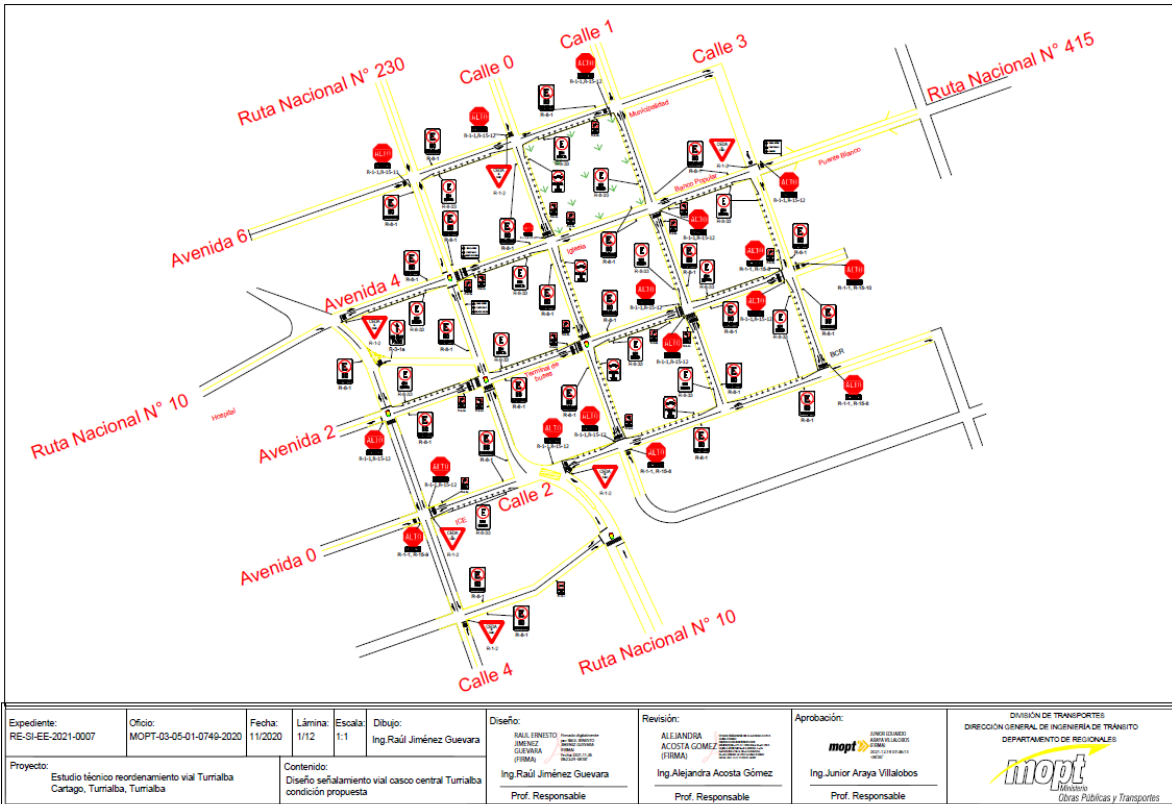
Calle 1
Calle 3
Calle 0
Ruta Nacional N° 415
Ruta Nacional N° 230
Municipalidad
Puente Blanco
Banco Popular
Avenida 6
Iglesia
Avenida 4
Ruta Nacional N° 10
Hospital
Terminal de buses
BCR
Avenida 2
Calle 2
ICE
Avenida 0
Ruta Nacional N° 10
Calle 4

ALTO
R-1-1, R-15-12
R-6-1
R-1-2
R-6-33
R-6-6
R-1-1, R-15-8
R-3-1a

| Expediente: | Oficio: | Fecha: | Lámina: | Escala: | Dibujo: |
|---|---|---|---|---|---|
| RE-SI-EE-2021-0007 | MOPT-03-05-01-0749-2020 | 11/2020 | 1/12 | 1:1 | Ing.Raúl Jiménez Guevara |

Proyecto:
Estudio técnico reordenamiento vial Turrialba
Cartago, Turrialba, Turrialba

Contenido:
Diseño señalamiento vial casco central Turrialba condición propuesta

Diseño:
RAUL ERNESTO JIMENEZ GUEVARA (FIRMA)
Ing.Raúl Jiménez Guevara
Prof. Responsable

Revisión:
ALEJANDRA ACOSTA GOMEZ (FIRMA)
Ing.Alejandra Acosta Gómez
Prof. Responsable

Aprobación:
mopt
JUNIOR EDUARDO ARAYA VILLALOBOS (FIRMA)
Ing.Junior Araya Villalobos
Prof. Responsable

DIVISIÓN DE TRANSPORTES
DIRECCIÓN GENERAL DE INGENIERÍA DE TRÁNSITO
DEPARTAMENTO DE REGIONALES
mopt
Ministerio
Obras Públicas y Transportes